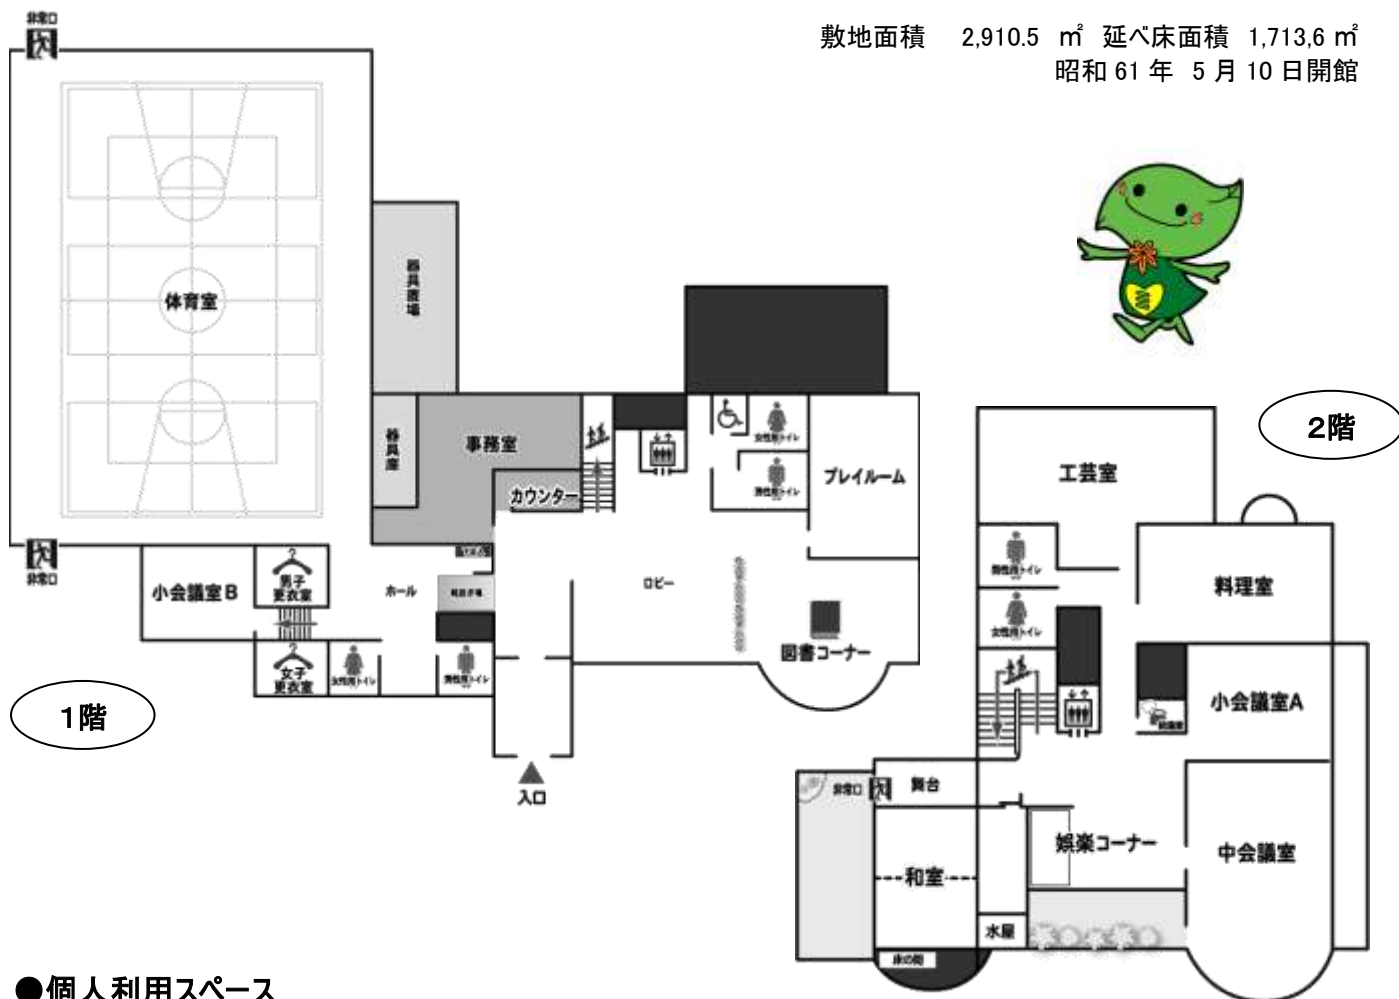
敷地面積　2,910.5 ㎡　延べ床面積 1,713,6 ㎡
昭和 61 年 5 月 10 日開館

非常口

体育室

器具置場

器具庫

事務室

カウンター

プレイルーム

女性用トイレ

男性用トイレ

ロビー

図書コーナー

非常口

小会議室B

男子更衣室

ホール

女子更衣室

女性用トイレ

男性用トイレ

入口

1階

2階

工芸室

男性用トイレ

女性用トイレ

料理室

小会議室A

非常口

舞台

和室

娯楽コーナー

中会議室

水屋

床の間

●個人利用スペース